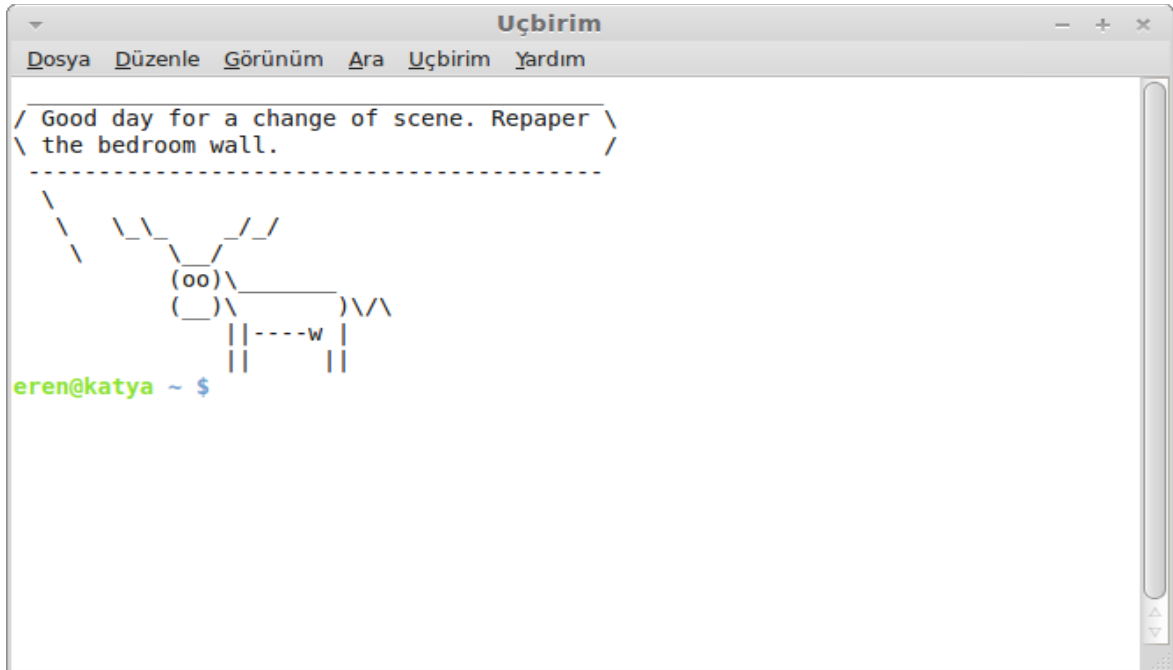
Uçbirim

Dosya Düzenle Görünüm Ara Uçbirim Yardım

 _______________________________________
/ Good day for a change of scene. Repaper \
\ the bedroom wall.                        /
 ---------------------------------------
  \
   \   \_\_    _/_/
    \      \__/
           (oo)\_______
           (__)\       )\/\
               ||----w |
               ||     ||
eren@katya ~ $